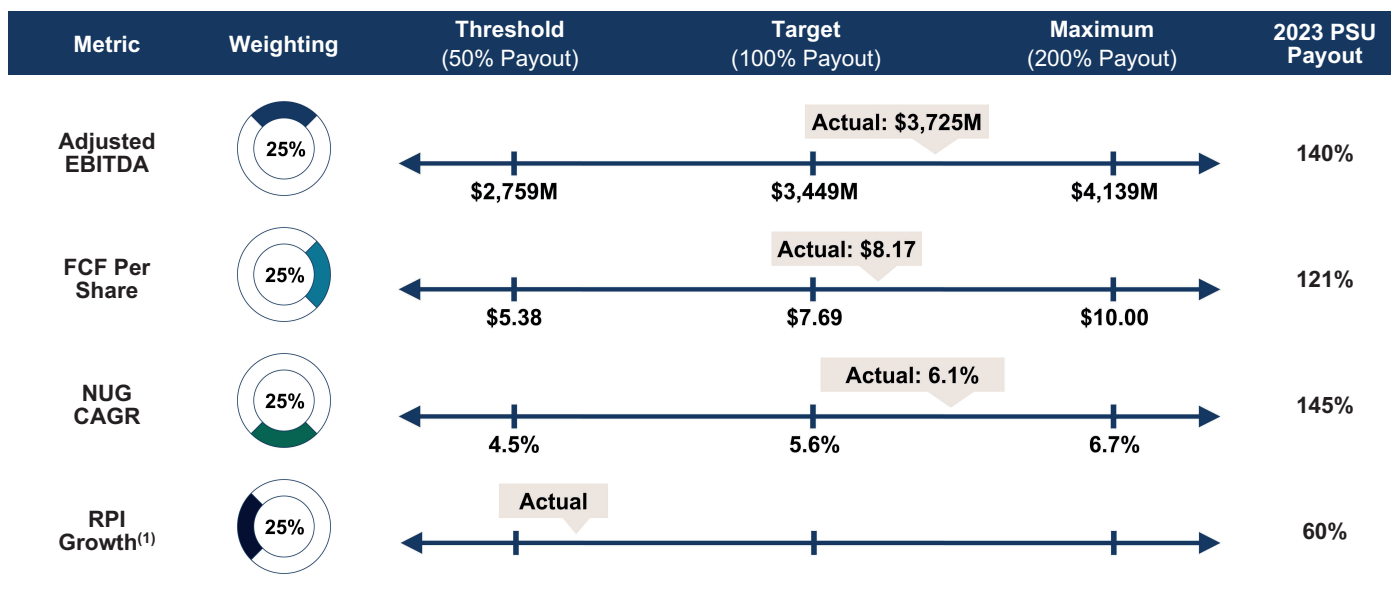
| Metric | Weighting | Threshold (50% Payout) | Target (100% Payout) | Maximum (200% Payout) | 2023 PSU Payout |
|---|---|---|---|---|---|
| Adjusted EBITDA | 25% | $2,759M | $3,449M | $4,139M | 140% |
| FCF Per Share | 25% | $5.38 | $7.69 | $10.00 | 121% |
| NUG CAGR | 25% | 4.5% | 5.6% | 6.7% | 145% |
| RPI Growth$^{(1)}$ | 25% | | | | 60% |

Actual: $3,725M

Actual: $8.17

Actual: 6.1%

Actual